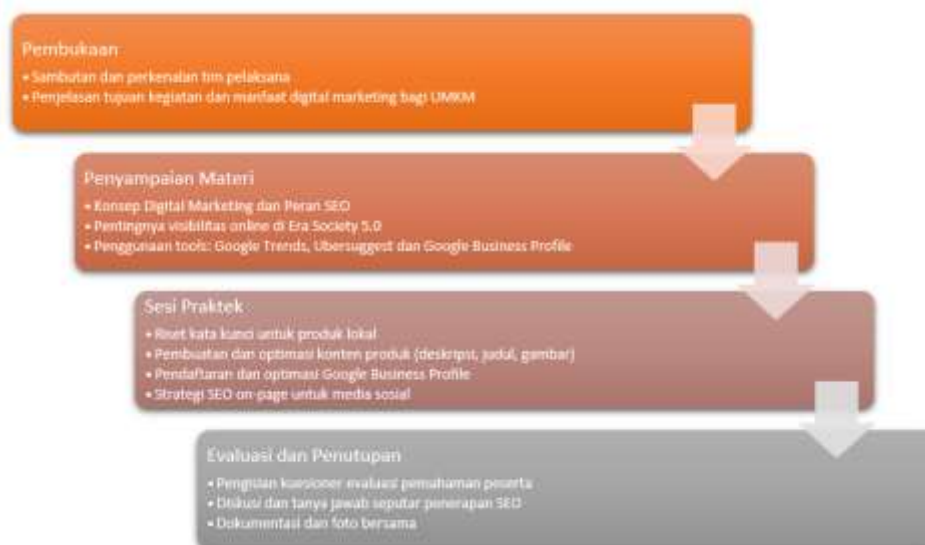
Pembukaan
• Sambutan dan perkenalan tim pelaksana
• Penjelasan tujuan kegiatan dan manfaat digital marketing bagi UMKM

Penyampaian Materi
• Konsep Digital Marketing dan Peran SEO
• Pentingnya visibilitas online di Era Society 5.0
• Penggunaan tools: Google Trends, Ubersuggest dan Google Business Profile

Sesi Praktek
• Riset kata kunci untuk produk lokal
• Pembuatan dan optimasi konten produk (deskripsi, judul, gambar)
• Pendaftaran dan optimasi Google Business Profile
• Strategi SEO on-page untuk media sosial

Evaluasi dan Penutupan
• Pengisian kuesioner evaluasi pemahaman peserta
• Diskusi dan tanya jawab seputar penerapan SEO
• Dokumentasi dan foto bersama